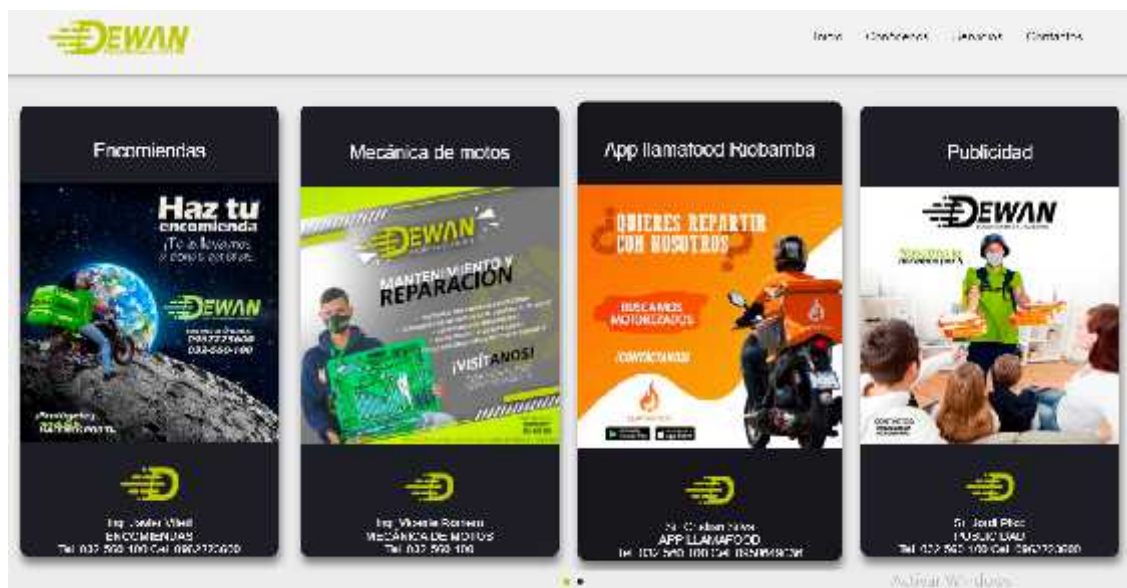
DEWAN

Inicio Conócenos Servicios Contactos

Encomiendas

Haz tu encomienda
¡Te la llevamos a donde estés!

DEWAN

0992729600
032-560-100

Mecánica de motos

DEWAN

MANTENIMIENTO Y REPARACIÓN

¡VISÍTANOS!

App llamafood Riobamba

QUIERES REPARTIR CON NOSOTROS

BUSCAMOS MOTORIZADOS

¡CONTÁCTANOS!

Publicidad

DEWAN

Ing. Javier Vilell
ENCOMIENDAS
Tel. 032 560 100 Cel. 0992729600

Ing. Vicente Romero
MECÁNICA DE MOTOS
Tel. 032 560 100

Sr. Cristian Silva
APP LLAMAFOOD
Tel. 032 560 100 Cel. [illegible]

Sr. Jordi Pérez
PUBLICIDAD
Tel. 032 560 100 Cel. 0992729600

Activar Windows